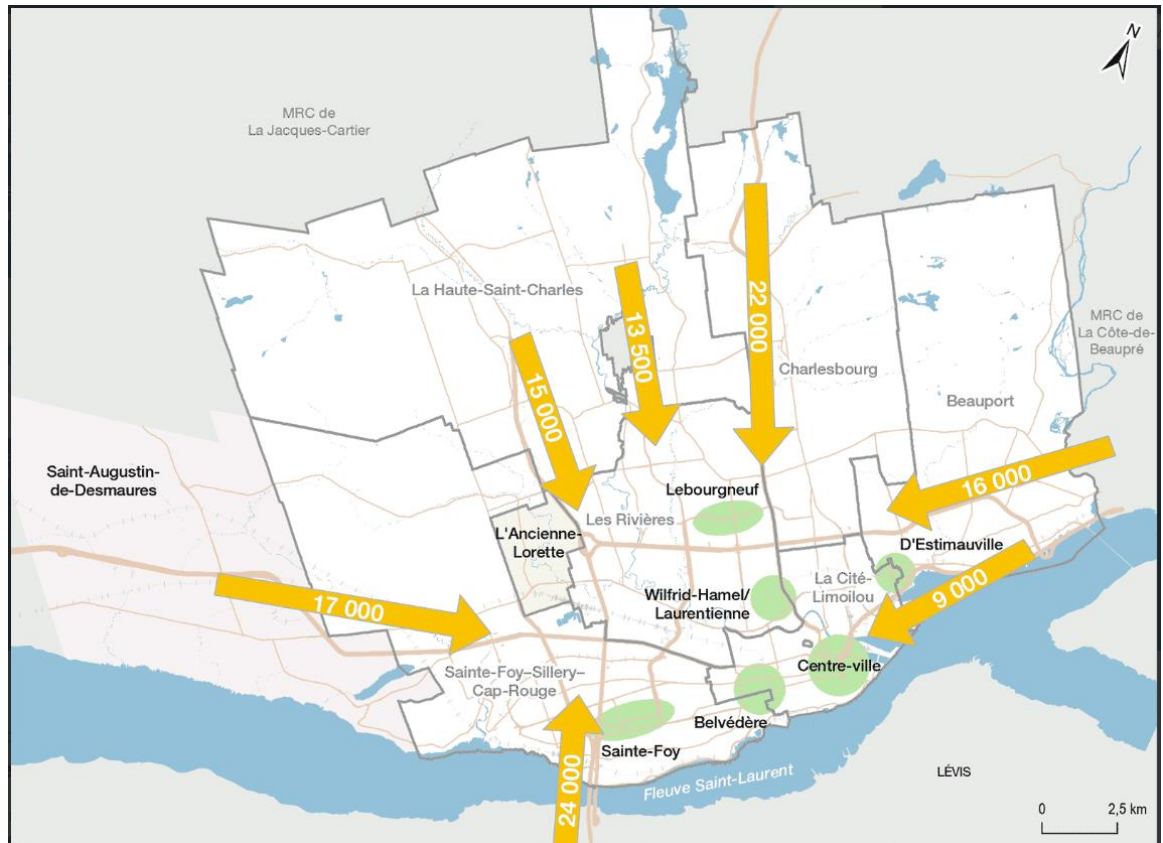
N

MRC de La Jacques-Cartier

La Haute-Saint-Charles

13 500

22 000

15 000

Charlesbourg

MRC de La Côte-de-Beaupré

Beauport

Saint-Augustin-de-Desmaures

Lebourgneuf

16 000

Les Rivières

L'Ancienne-Lorette

D'Estimauville

La Cité-Limoilou

Wilfrid-Hamel/ Laurentienne

9 000

17 000

Centre-ville

Sainte-Foy–Sillery–Cap-Rouge

Belvédère

Sainte-Foy

24 000

Fleuve Saint-Laurent

LÉVIS

0

2,5 km